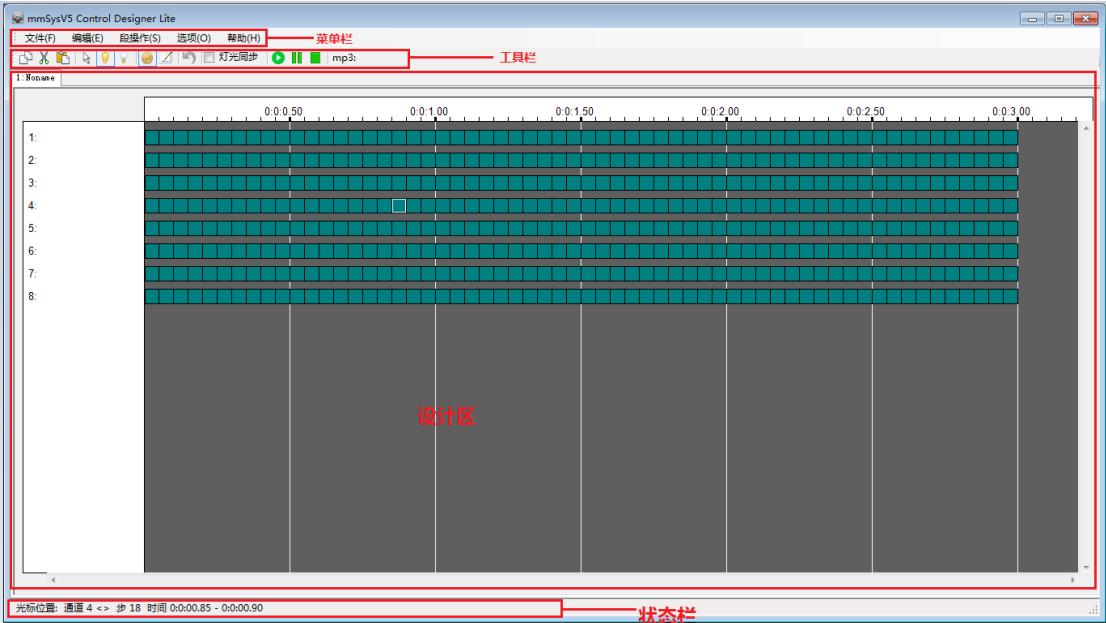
mmSysV5 Control Designer Lite

文件(F) 编辑(E) 段操作(S) 选项(O) 帮助(H)

菜单栏

灯光同步 mp3:

工具栏

1:Noname

0:0:0.50 0:0:1.00 0:0:1.50 0:0:2.00 0:0:2.50 0:0:3.00

1:
2:
3:
4:
5:
6:
7:
8:

设计区

光标位置: 通道 4 <> 步 18 时间 0:0:00.85 - 0:0:00.90

状态栏